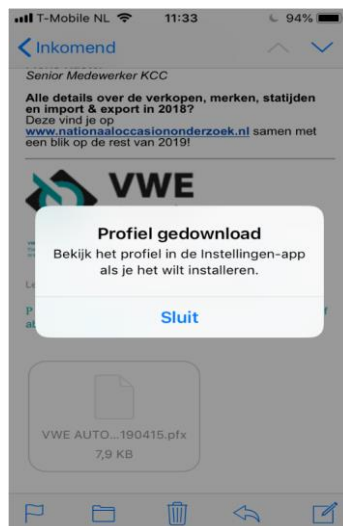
T-Mobile NL 11:33 94%

Inkomend

Senior Medewerker KCC

Alle details over de verkopen, merken, statijden en import & export in 2018?
Deze vind je op www.nationaaloccasiononderzoek.nl samen met een blik op de rest van 2019!

VWE

Profiel gedownload
Bekijk het profiel in de Instellingen-app als je het wilt installeren.

Sluit

VWE AUTO...190415.pfx
7,9 KB